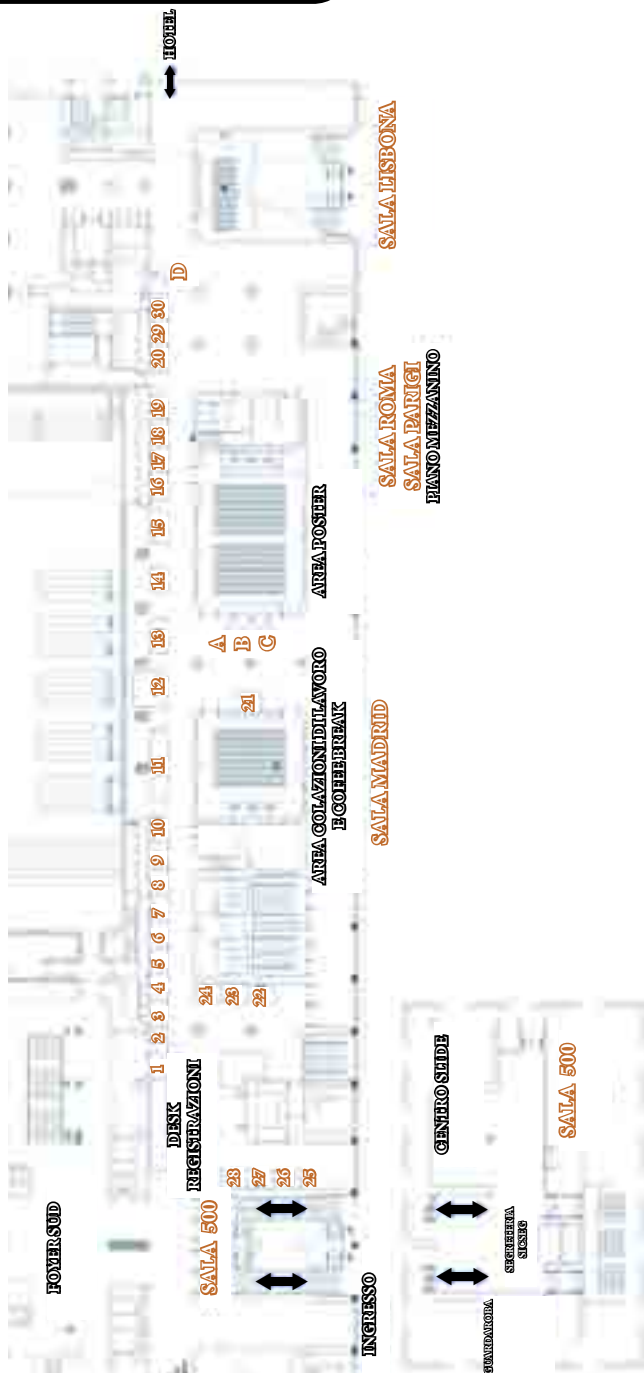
HOTEL

SALA LISBONA

D

20 29 30

19 18 17 16 15 14 13 12 11 10 9 8 7 6 5 4 3 2 1

SALA ROMA
SALA PARIGI
PIANO MEZZANINO

AREA POSTER

A
B
C

21

AREA COLAZIONI DI LAVORO
E COFFEE BREAK

SALA MADRID

24
23
22

DESK
REGISTRAZIONI

28
27
26
25

CENTRO SLIDE

SALA 500

FOYER SUD

SALA 500

SEGRETERIA
SICSEG

INGRESSO

GUARDAROBA